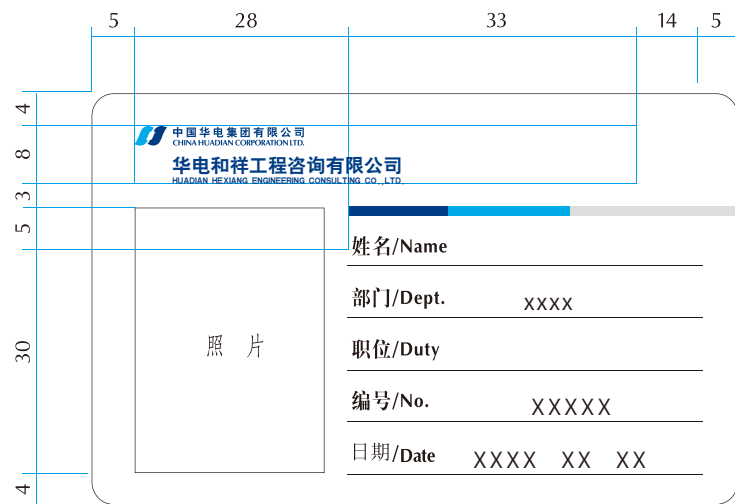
5 28 33 14 5

4
8
3
5
30
4

中国华电集团有限公司
CHINA HUADIAN CORPORATION LTD.
华电和祥工程咨询有限公司
HUADIAN HEXIANG ENGINEERING CONSULTING CO.,LTD.

照 片

姓名/Name
部门/Dept. XXXX
职位/Duty
编号/No. XXXXX
日期/Date XXXX XX XX